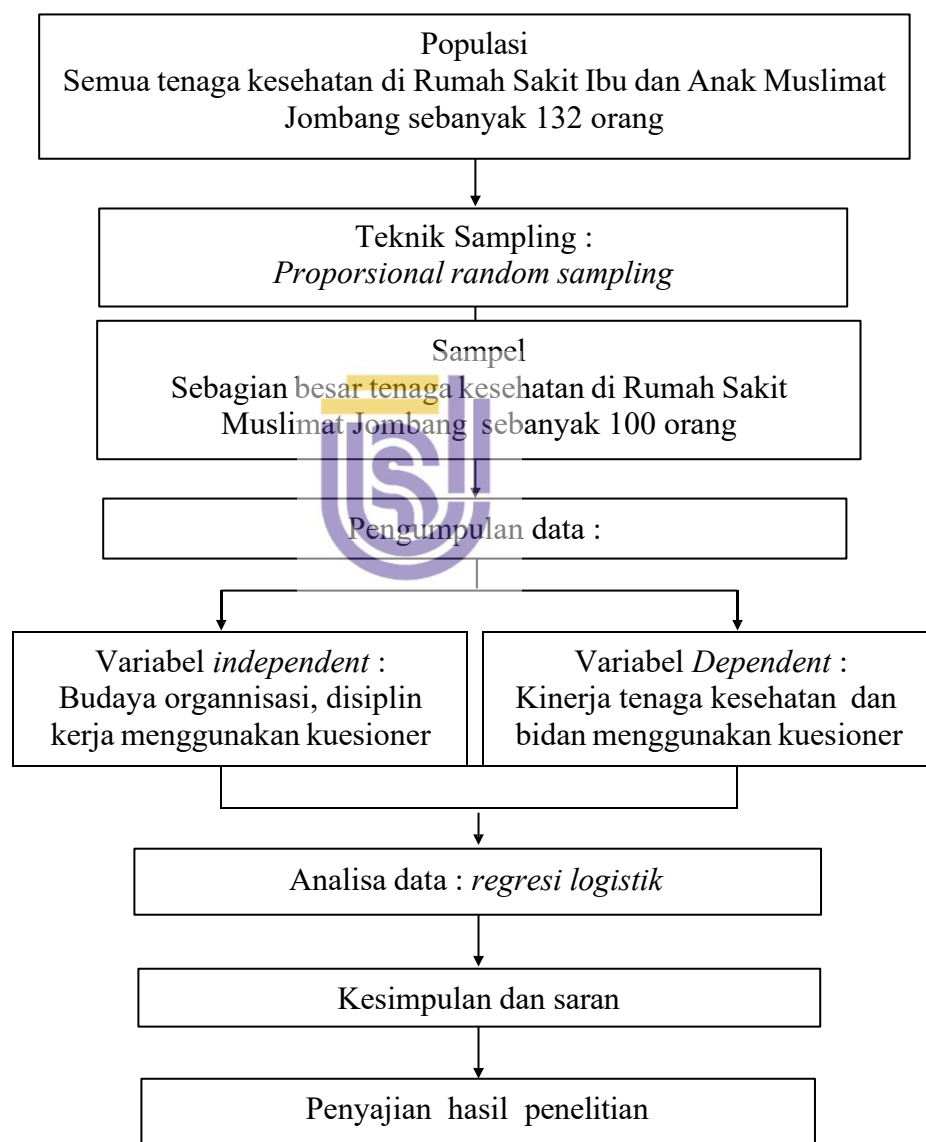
Populasi
Semua tenaga kesehatan di Rumah Sakit Ibu dan Anak Muslimat Jombang sebanyak 132 orang

Teknik Sampling :
*Proporsional random sampling*

Sampel
Sebagian besar tenaga kesehatan di Rumah Sakit Muslimat Jombang sebanyak 100 orang

Pengumpulan data :

Variabel *independent* :
Budaya organnisasi, disiplin kerja menggunakan kuesioner

Variabel *Dependent* :
Kinerja tenaga kesehatan dan bidan menggunakan kuesioner

Analisa data : *regresi logistik*

Kesimpulan dan saran

Penyajian hasil penelitian